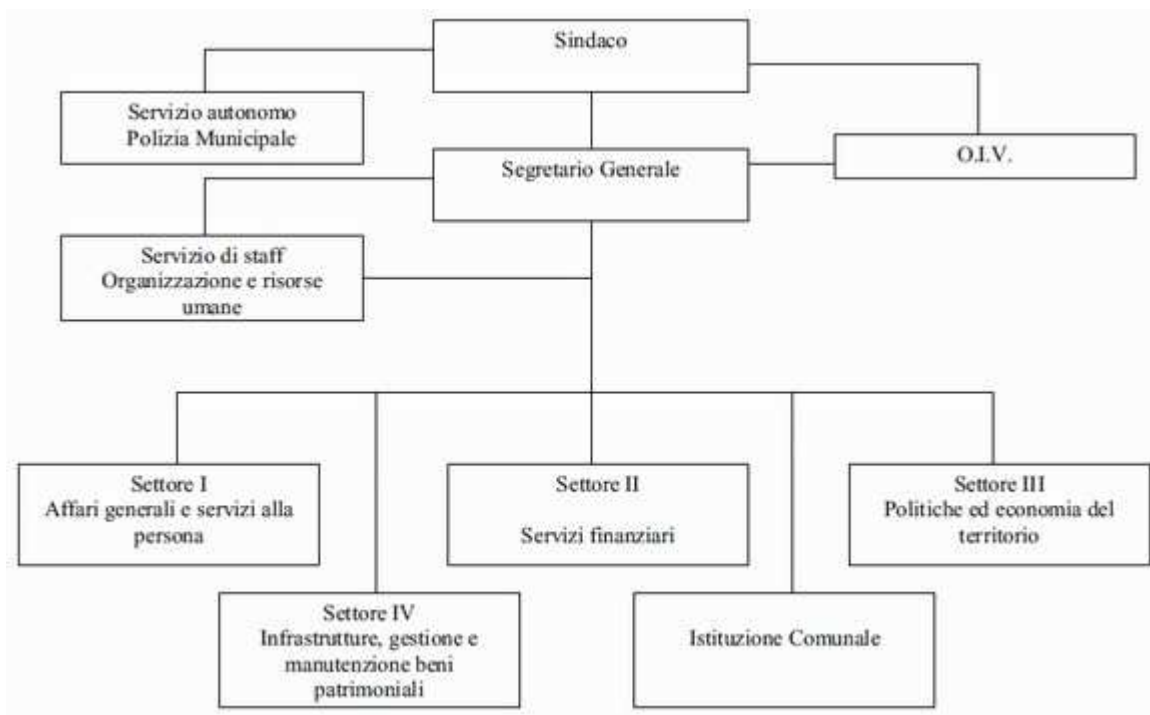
Sindaco

Servizio autonomo
Polizia Municipale

Segretario Generale

O.I.V.

Servizio di staff
Organizzazione e risorse umane

Settore I
Affari generali e servizi alla persona

Settore II

Servizi finanziari

Settore III
Politiche ed economia del territorio

Settore IV
Infrastrutture, gestione e manutenzione beni patrimoniali

Istituzione Comunale